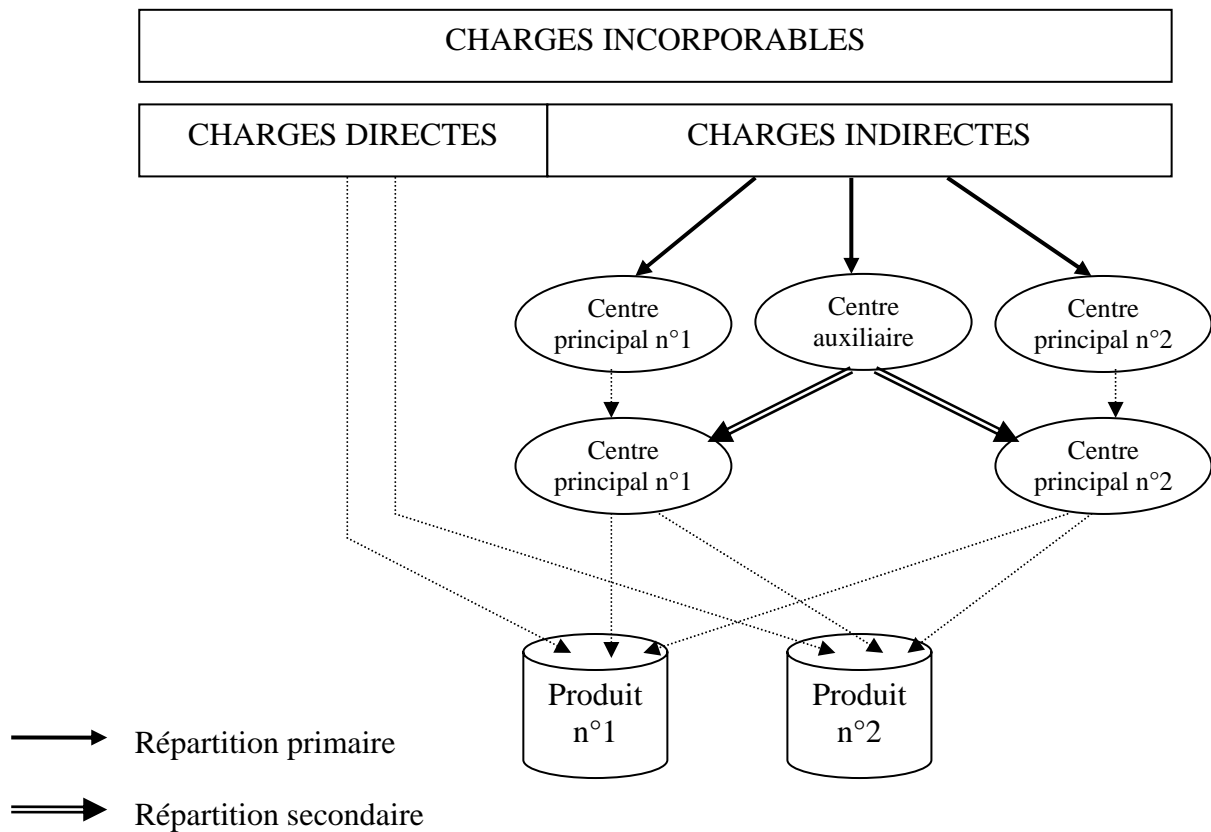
CHARGES INCORPORABLES

CHARGES DIRECTES

CHARGES INDIRECTES

Centre principal n°1

Centre auxiliaire

Centre principal n°2

Centre principal n°1

Centre principal n°2

Produit n°1

Produit n°2

Répartition primaire

Répartition secondaire